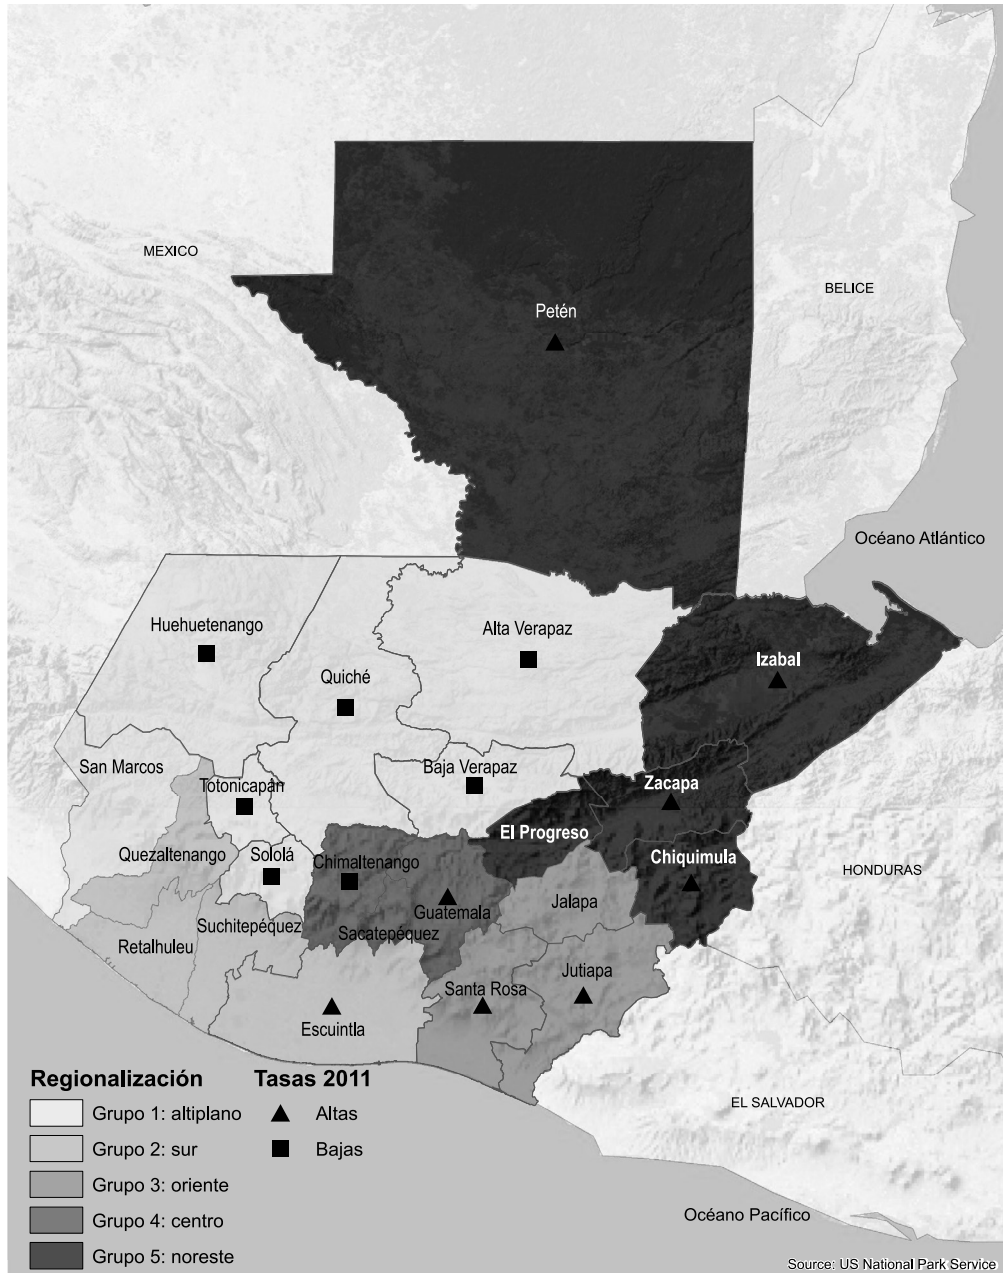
MEXICO

BELICE

Petén

Océano Atlántico

Huehuetenango

Alta Verapaz

Quiché

Izabal

San Marcos

Totonicapán

Baja Verapaz

Zacapa

El Progreso

Quezaltenango

Sololá

Chimaltenango

Chiquimula

HONDURAS

Guatemala

Jalapa

Suchitepéquez

Retalhuleu

Sacatepéquez

Jutiapa

Santa Rosa

Escuintla

Regionalización

Grupo 1: altiplano

Grupo 2: sur

Grupo 3: oriente

Grupo 4: centro

Grupo 5: noreste

Tasas 2011

Altas

Bajas

EL SALVADOR

Océano Pacífico

Source: US National Park Service